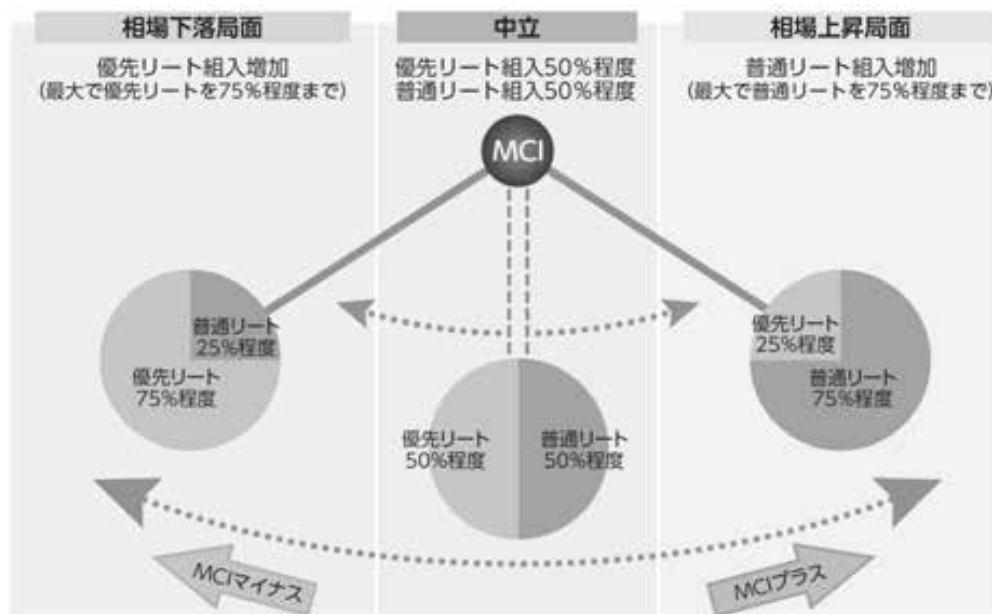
相場下落局面

優先リート組入増加
（最大で優先リートを75%程度まで）

中立

優先リート組入50%程度
普通リート組入50%程度

相場上昇局面

普通リート組入増加
（最大で普通リートを75%程度まで）

MCI

普通リート
25%程度

優先リート
75%程度

優先リート
50%程度

普通リート
50%程度

優先リート
25%程度

普通リート
75%程度

MCIマイナス

MCIプラス